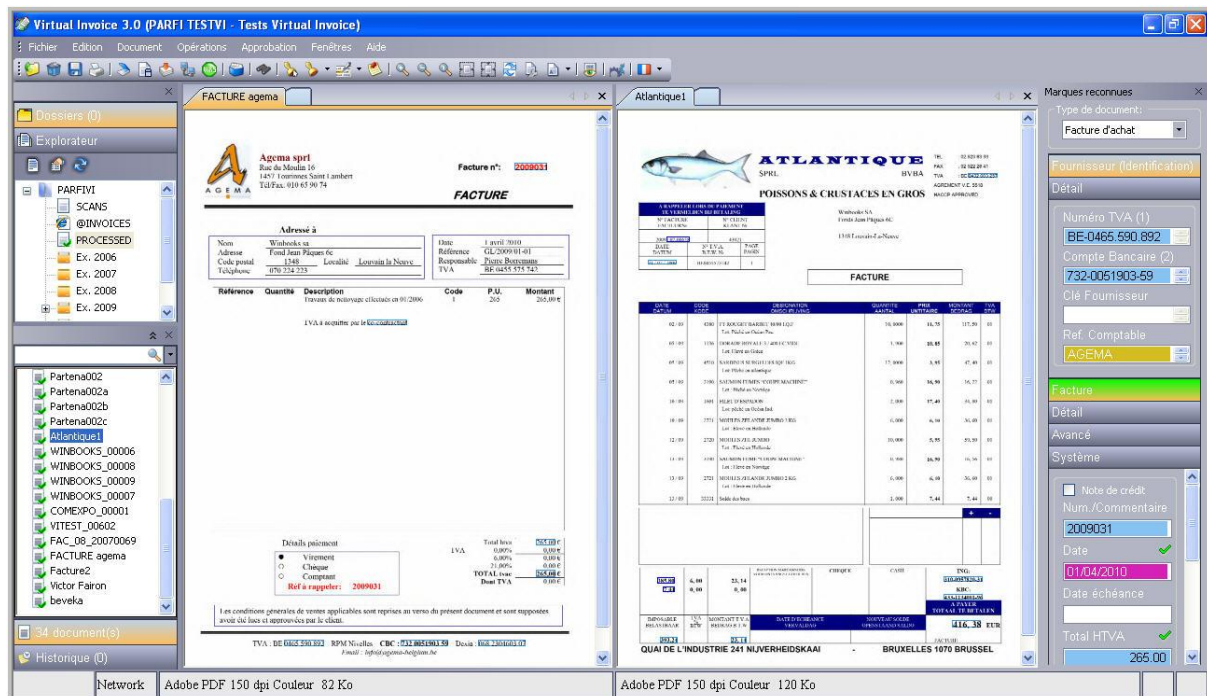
Virtual Invoice 3.0 (PARFI TESTVI - Tests Virtual Invoice)

Fichier Edition Document Opérations Approbation Fenêtres Aide

Dossiers (0)
Explorateur
PARFIVI
SCANS
@INVOICES
PROCESSED
Ex. 2006
Ex. 2007
Ex. 2008
Ex. 2009

Partena002
Partena002a
Partena002b
Partena002c
Atlantique1
WINBOOKS_00006
WINBOOKS_00008
WINBOOKS_00009
WINBOOKS_00007
COMEXPO_00001
VITEST_00602
FAC_08_20070069
FACTURE agema
Facture2
Victor Fairon
beveka

34 document(s)
Historique (0)

FACTURE agema

Agema sprl
Rue du Moulin 16
1457 Tourinnes Saint Lambert
Tél/Fax: 010 65 90 74

AGEMA

Facture n°: 2009031

FACTURE

Adresse à

Nom Winbooks sa
Adresse Fond Jean Pâques 6c
Code postal 1348 Localité Louvain la Neuve
Téléphone 070 224 223

Date 1 avril 2010
Référence GL/2009/01-01
Responsable Pierre Borremans
TVA BE 0455 575 742

| Référence | Quantité | Description | Code | P.U. | Montant |
|---|---|---|---|---|---|
| | | Travaux de nettoyage effectués en 01/2006 | 1 | 265 | 265,00 € |

TVA à acquitter par le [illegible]

Détails paiement
Virement
Chèque
Comptant
Réf à rappeler: 2009031

TVA
Total htva 265,00 €
0,00% 0,00 €
6,00% 0,00 €
21,00% 0,00 €
TOTAL tvac 265,00 €
Dont TVA 0,00 €

Les conditions générales de ventes applicables sont reprises au verso du présent document et sont supposées avoir été lues et approuvées par le client.

TVA : BE 0465 590 892 RPM Nivelles CBC : 732 0051903 59 Dexia : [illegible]
Email : info@agema-belgium.be

Atlantique1

ATLANTIQUE
SPRL BVBA
POISSONS & CRUSTACES EN GROS

Winbooks SA
Fonds Jean Pâques 6C
1348 Louvain-La-Neuve

FACTURE

QUAI DE L'INDUSTRIE 241 NIJVERHEIDSKAAI - BRUXELLES 1070 BRUSSEL

416,38 EUR

Marques reconnues
Type de document:
Facture d'achat
Fournisseur (Identification)
Détail
Numéro TVA (1)
BE-0465.590.892
Compte Bancaire (2)
732-0051903-59
Clé Fournisseur
Ref. Comptable
AGEMA
Facture
Détail
Avancé
Système
Note de crédit
Num./Commentaire
2009031
Date
01/04/2010
Date échéance
Total HTVA
265.00

Network | Adobe PDF 150 dpi Couleur 82 Ko | Adobe PDF 150 dpi Couleur 120 Ko